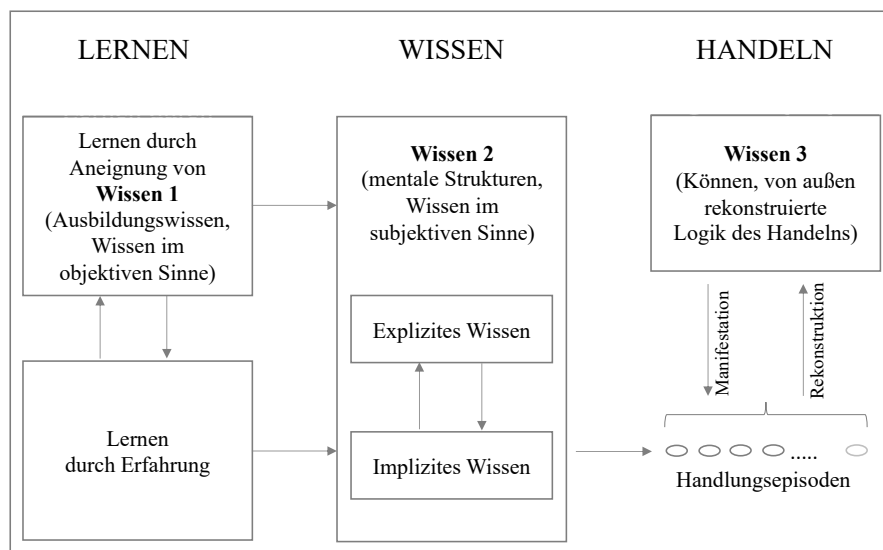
LERNEN

WISSEN

HANDELN

Lernen durch Aneignung von **Wissen 1** (Ausbildungswissen, Wissen im objektiven Sinne)

**Wissen 2** (mentale Strukturen, Wissen im subjektiven Sinne)

**Wissen 3** (Können, von außen rekonstruierte Logik des Handelns)

Explizites Wissen

Manifestation

Rekonstruktion

Lernen durch Erfahrung

Implizites Wissen

.....

Handlungsepisoden